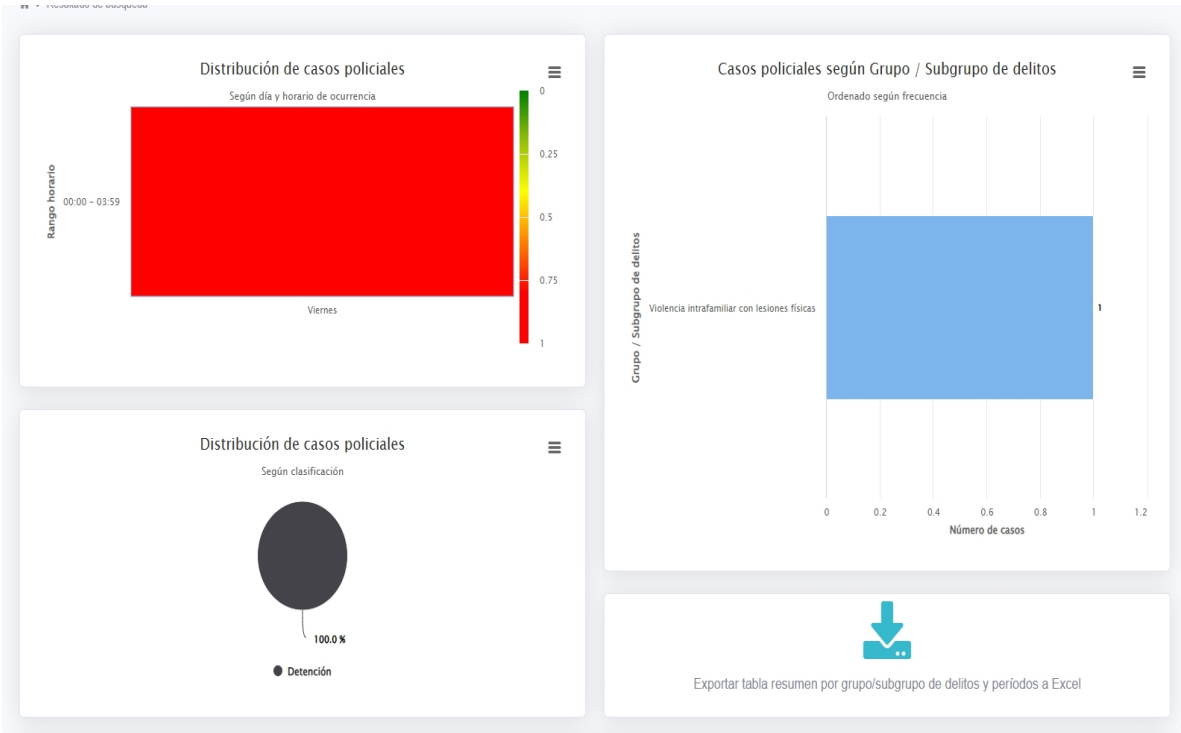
Resultado de búsqueda

Distribución de casos policiales

Según día y horario de ocurrencia

Rango horario

00:00 - 03:59

Viernes

0
0.25
0.5
0.75
1

Casos policiales según Grupo / Subgrupo de delitos

Ordenado según frecuencia

Grupo / Subgrupo de delitos

Violencia intrafamiliar con lesiones físicas

1

0 0.2 0.4 0.6 0.8 1 1.2

Número de casos

Distribución de casos policiales

Según clasificación

100.0 %

Detención

Exportar tabla resumen por grupo/subgrupo de delitos y períodos a Excel